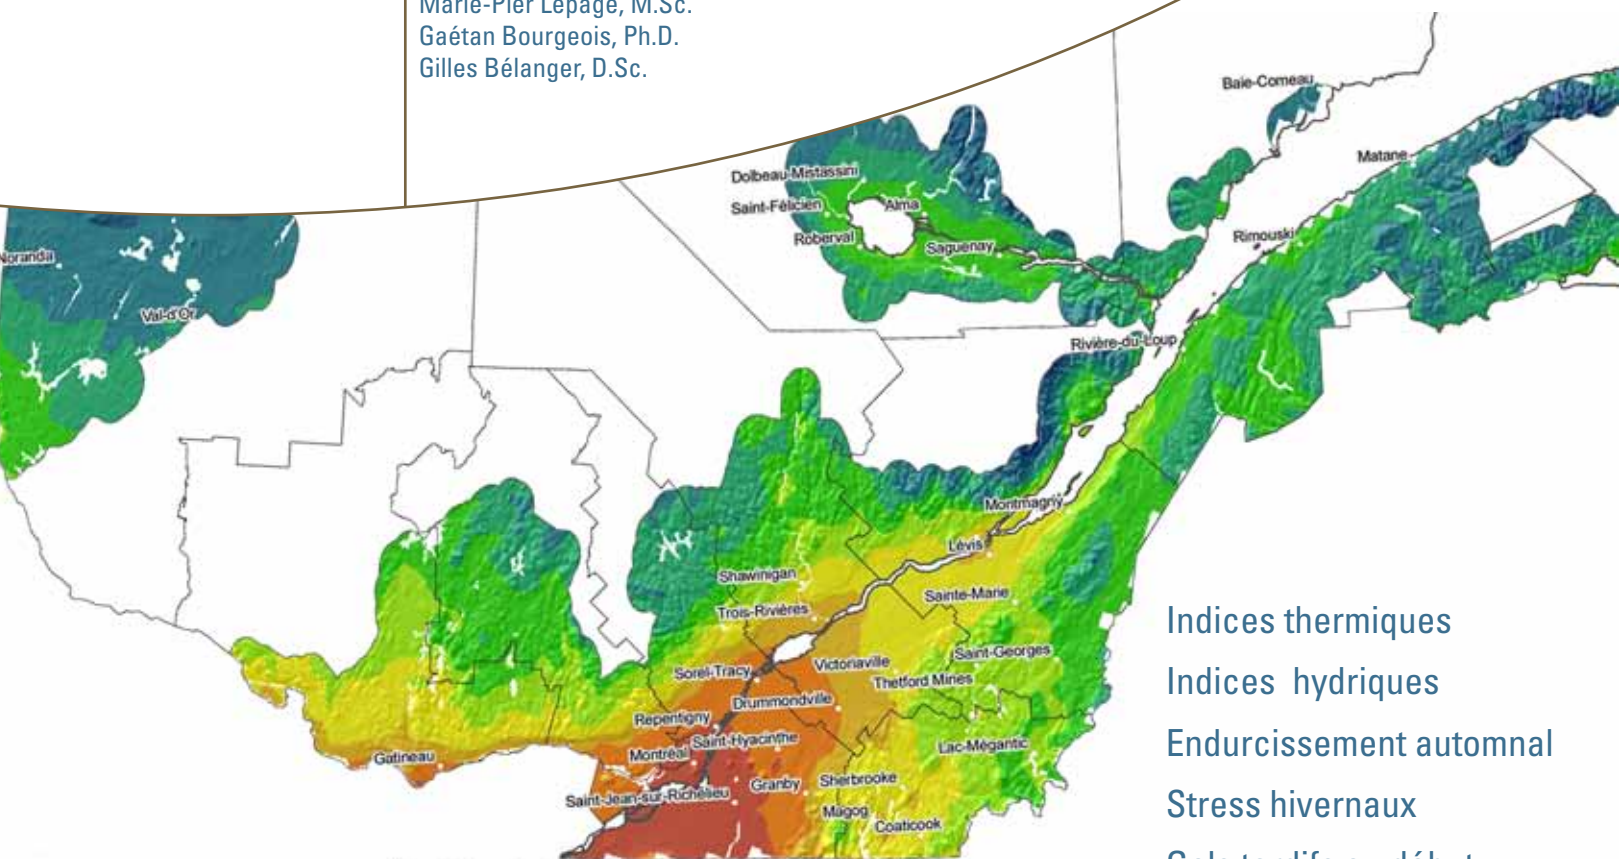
Marie-Pier Lepage, M.Sc.
Gaétan Bourgeois, Ph.D.
Gilles Bélanger, D.Sc.

Noranda
Val-d'Or
Dolbeau-Mistassini
Saint-Félicien
Alma
Roberval
Saguenay
Baie-Comeau
Matane
Rimouski
Rivière-du-Loup
Montmagny
Lévis
Shawinigan
Trois-Rivières
Sainte-Marie
Saint-Georges
Victoriaville
Thetford Mines
Sorel-Tracy
Drummondville
Repentigny
Saint-Hyacinthe
Montréal
Gatineau
Lac-Mégantic
Granby
Sherbrooke
Saint-Jean-sur-Richelieu
Magog
Coaticook

Indices thermiques
Indices hydriques
Endurcissement automnal
Stress hivernaux
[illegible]